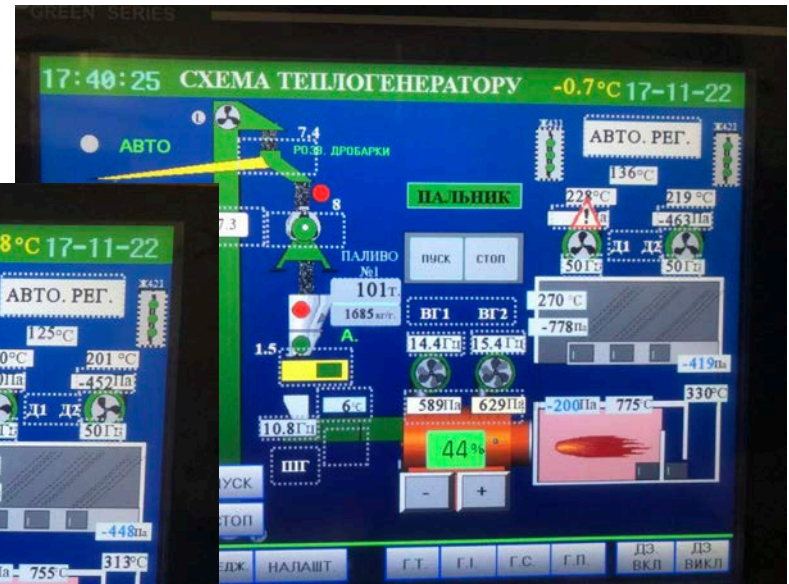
GREEN SERIES

17:40:25 СХЕМА ТЕПЛОГЕНЕРАТОРУ -0.7°C 17-11-22

АВТО

7.4
РОЗВ. ДРОБАРКИ

АВТО. РЕГ.

136°C

ПАЛЬНИК

228°C 219 °C
-463Па

8

7.3

Д1 Д2
50Гц 50Гц

ПАЛИВО №1
пуск стоп
101т.
1685 кг/г.

270 °C
-778Па

А.
ВГ1 ВГ2
1.5
14.4Гц 15.4Гц
-419Па

589Па 629Па
6°C
-200Па 775°C 330°C
10.8Гц
ШГ
44%
- +

Г.Т. Г.І. Г.С. Г.П. ДЗ ВКЛ ДЗ ВИКЛ
НАЛАШТ.

8°C 17-11-22
АВТО. РЕГ.
125°C
0°C 201 °C
Па -452Па
Д1 Д2
Гц 50Гц
-448Па
УСК
СТОП
313°C
755°C
ЕДЖ.